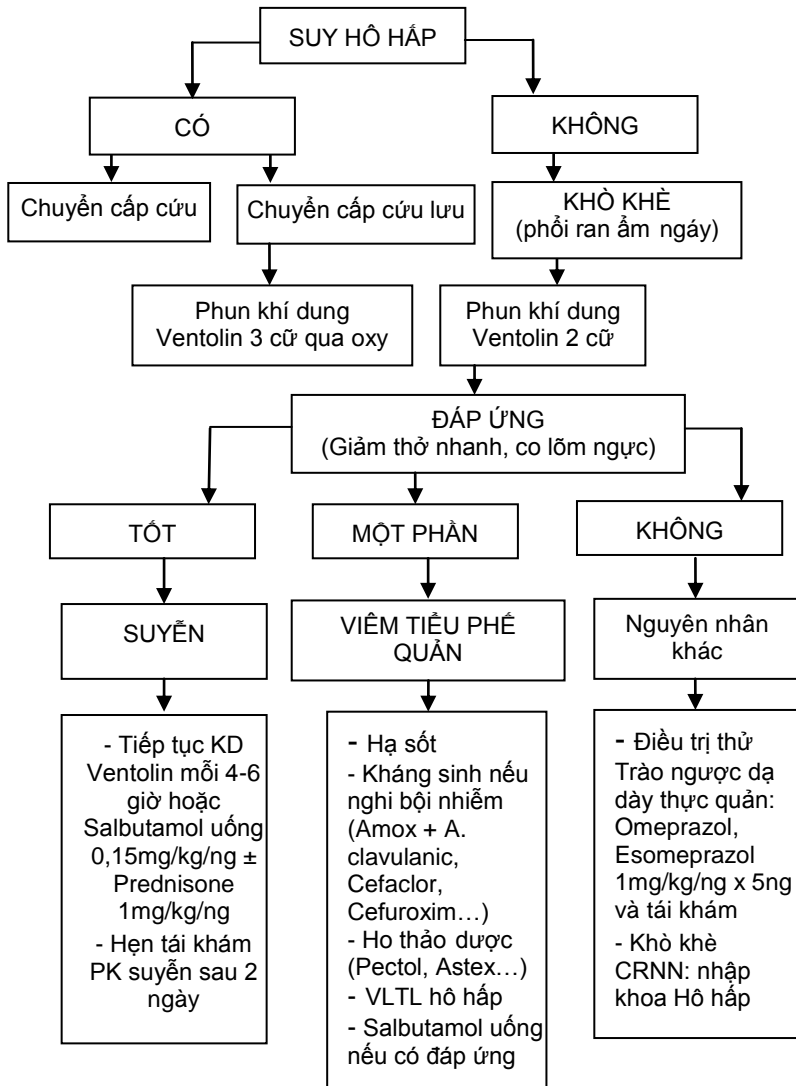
SUY HÔ HẤP

CÓ

KHÔNG

Chuyển cấp cứu

Chuyển cấp cứu lưu

KHÒ KHÈ
(phổi ran ẩm ngáy)

Phun khí dung
Ventolin 3 cữ qua oxy

Phun khí dung
Ventolin 2 cữ

ĐÁP ỨNG
(Giảm thở nhanh, co lõm ngực)

TỐT

MỘT PHẦN

KHÔNG

SUYỄN

VIÊM TIỂU PHẾ QUẢN

Nguyên nhân khác

- Tiếp tục KD Ventolin mỗi 4-6 giờ hoặc Salbutamol uống 0,15mg/kg/ng ± Prednisone 1mg/kg/ng
- Hẹn tái khám PK suyễn sau 2 ngày

- Hạ sốt
- Kháng sinh nếu nghi bội nhiễm (Amox + A. clavulanic, Cefaclor, Cefuroxim…)
- Ho thảo dược (Pectol, Astex…)
- VLTL hô hấp
- Salbutamol uống nếu có đáp ứng

- Điều trị thử Trào ngược dạ dày thực quản: Omeprazol, Esomeprazol 1mg/kg/ng x 5ng và tái khám
- Khò khè CRNN: nhập khoa Hô hấp